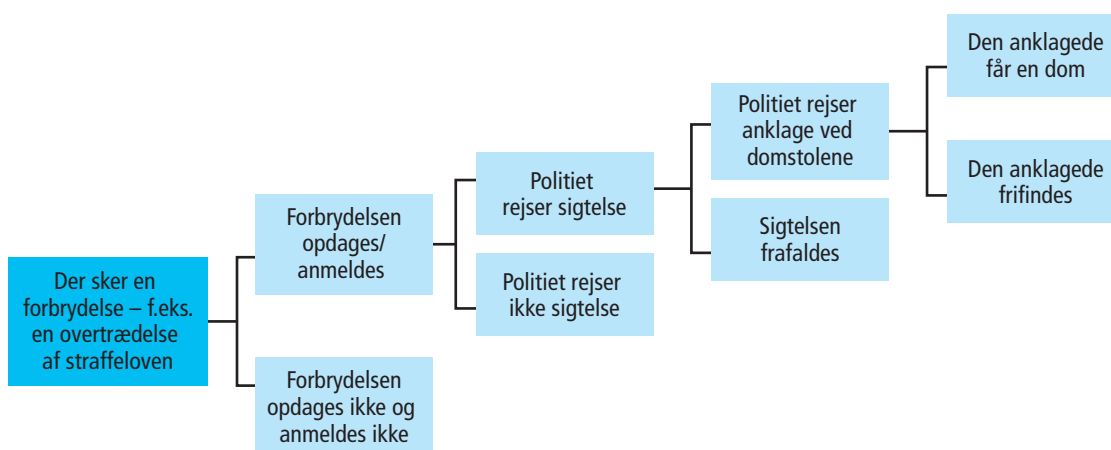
Der sker en forbrydelse – f.eks. en overtrædelse af straffeloven

Forbrydelsen opdages/ anmeldes

Forbrydelsen opdages ikke og anmeldes ikke

Politiet rejser sigtelse

Politiet rejser ikke sigtelse

Politiet rejser anklage ved domstolene

Sigtelsen frafaldes

Den anklagede får en dom

Den anklagede frifindes